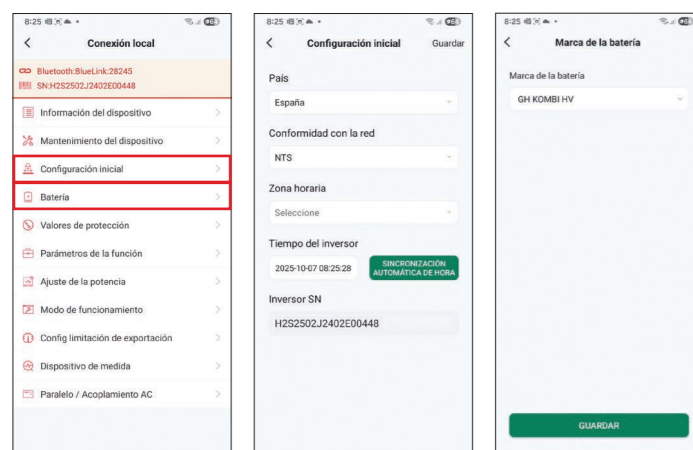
8:25

Conexión local

Bluetooth:BlueLink:28245
SN:H2S2502J2402E00448

Información del dispositivo
Mantenimiento del dispositivo
Configuración inicial
Batería
Valores de protección
Parámetros de la función
Ajuste de la potencia
Modo de funcionamiento
Config limitación de exportación
Dispositivo de medida
Paralelo / Acoplamiento AC

8:25

Configuración inicial
Guardar

País
España

Conformidad con la red
NTS

Zona horaria
Seleccione

Tiempo del inversor
2025-10-07 08:25:28
SINCRONIZACIÓN AUTOMÁTICA DE HORA

Inversor SN
H2S2502J2402E00448

8:25

Marca de la batería

Marca de la batería
GH KOMBI HV

GUARDAR